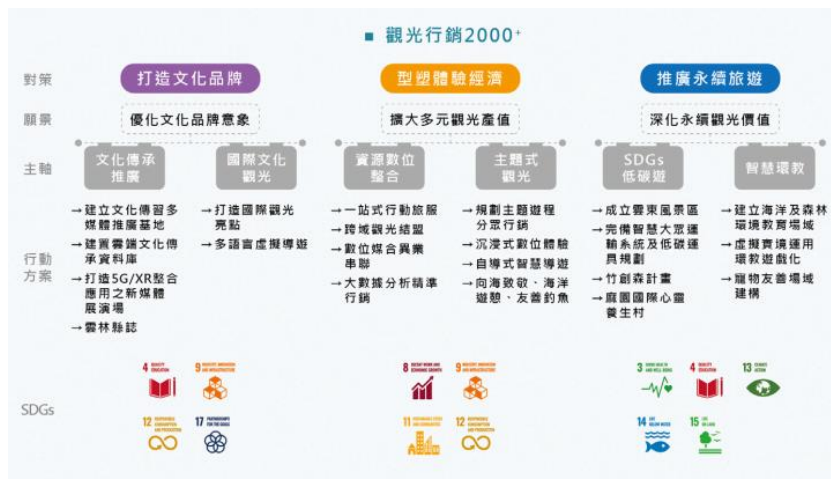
觀光行銷2000+

對策
打造文化品牌
型塑體驗經濟
推廣永續旅遊

願景
優化文化品牌意象
擴大多元觀光產值
深化永續觀光價值

主軸
文化傳承推廣
國際文化觀光
資源數位整合
主題式觀光
SDGs低碳遊
智慧環教

行動方案
→建立文化傳習多媒體推廣基地
→建置雲端文化傳承資料庫
→打造5G/XR整合應用之新媒體展演場
→雲林縣誌

→打造國際觀光亮點
→多語言虛擬導遊

→一站式行動旅服
→跨域觀光結盟
→數位媒合異業串聯
→大數據分析精準行銷

→規劃主題遊程分眾行銷
→沉浸式數位體驗
→自導式智慧導遊
→向海致敬、海洋遊憩、友善釣魚

→成立雲東風景區
→完備智慧大眾運輸系統及低碳運具規劃
→竹創森計畫
→麻園國際心靈養生村

→建立海洋及森林環境教育場域
→虛擬實境運用環教遊戲化
→寵物友善場域建構

SDGs
4 QUALITY EDUCATION
9 INDUSTRY, INNOVATION AND INFRASTRUCTURE
12 RESPONSIBLE CONSUMPTION AND PRODUCTION
17 PARTNERSHIPS FOR THE GOALS
8 DECENT WORK AND ECONOMIC GROWTH
9 INDUSTRY, INNOVATION AND INFRASTRUCTURE
11 SUSTAINABLE CITIES AND COMMUNITIES
12 RESPONSIBLE CONSUMPTION AND PRODUCTION
3 GOOD HEALTH AND WELL-BEING
4 QUALITY EDUCATION
13 CLIMATE ACTION
14 LIFE BELOW WATER
15 LIFE ON LAND